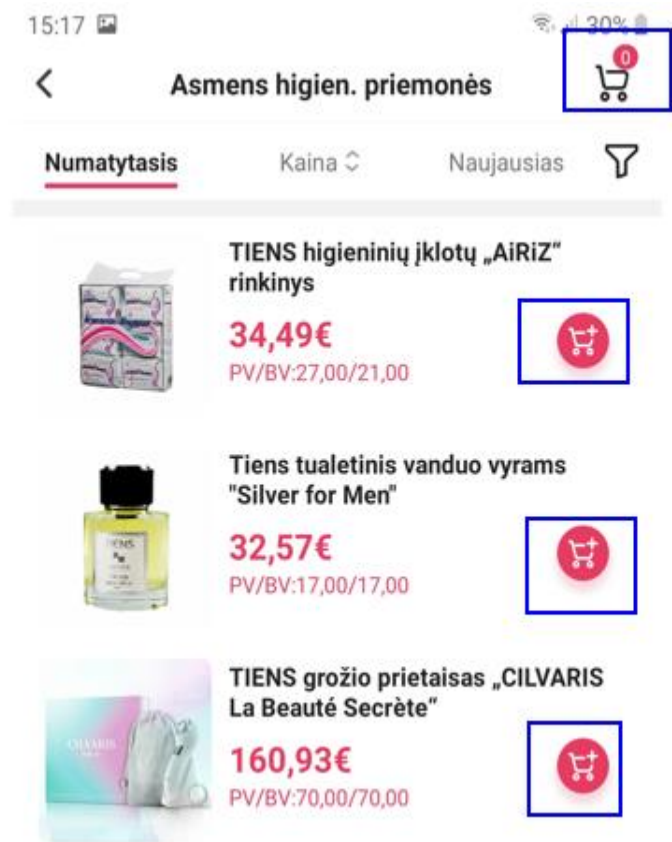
15:17 30%

<

Asmens higien. priemonės

0

Numatytasis Kaina Naujausias

TIENS higieninių įklotų „AiRiZ" rinkinys

34,49€

PV/BV:27,00/21,00

Tiens tualetinis vanduo vyrams "Silver for Men"

32,57€

PV/BV:17,00/17,00

TIENS grožio prietaisas „CILVARIS La Beauté Secrète"

160,93€

PV/BV:70,00/70,00